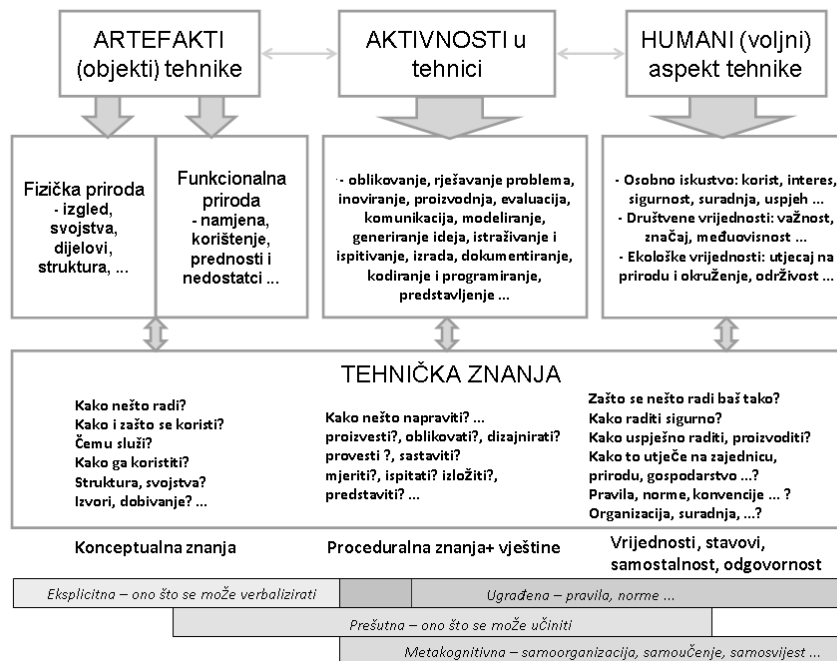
ARTEFAKTI (objekti) tehnike

AKTIVNOSTI u tehnici

HUMANI (voljni) aspekt tehnike

Fizička priroda
- izgled, svojstva, dijelovi, struktura, ...

Funkcionalna priroda
- namjena, korištenje, prednosti i nedostatci ...

·- oblikovanje, rješavanje problema, inoviranje, proizvodnja, evaluacija, komunikacija, modeliranje, generiranje ideja, istraživanje i ispitivanje, izrada, dokumentiranje, kodiranje i programiranje, predstavljenje ...

- Osobno iskustvo: korist, interes, sigurnost, suradnja, uspjeh ...
- Društvene vrijednosti: važnost, značaj, međuovisnost ...
- Ekološke vrijednosti: utjecaj na prirodu i okruženje, održivost ...

TEHNIČKA ZNANJA

Kako nešto radi?
Kako i zašto se koristi?
Čemu služi?
Kako ga koristiti?
Struktura, svojstva?
Izvori, dobivanje? ...

Kako nešto napraviti? ...
proizvesti?, oblikovati?, dizajnirati?
provesti ?, sastaviti?
mjeriti?, ispitati? izložiti?,
predstaviti? ...

Zašto se nešto radi baš tako?
Kako raditi sigurno?
Kako uspješno raditi, proizvoditi?
Kako to utječe na zajednicu, prirodu, gospodarstvo ...?
Pravila, norme, konvencije ... ?
Organizacija, suradnja, ...?

Konceptualna znanja

Proceduralna znanja+ vještine

Vrijednosti, stavovi, samostalnost, odgovornost

Eksplicitna – ono što se može verbalizirati

Ugrađena – pravila, norme ...

Prešutna – ono što se može učiniti

Metakognitivna – samoorganizacija, samoučenje, samosvijest ...